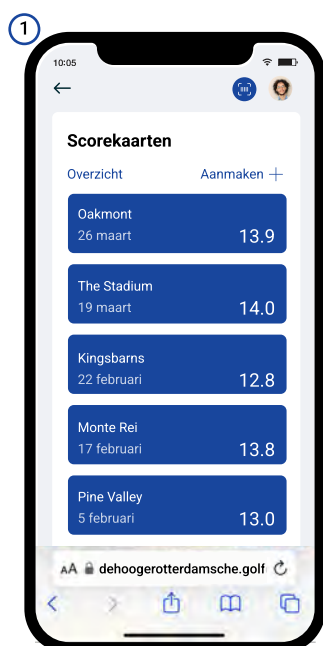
1

10:05

Scorekaarten

Overzicht

Aanmaken +

Oakmont
26 maart
13.9

The Stadium
19 maart
14.0

Kingsbarns
22 februari
12.8

Monte Rei
17 februari
13.8

Pine Valley
5 februari
13.0

AA dehoogerotterdamsche.golf